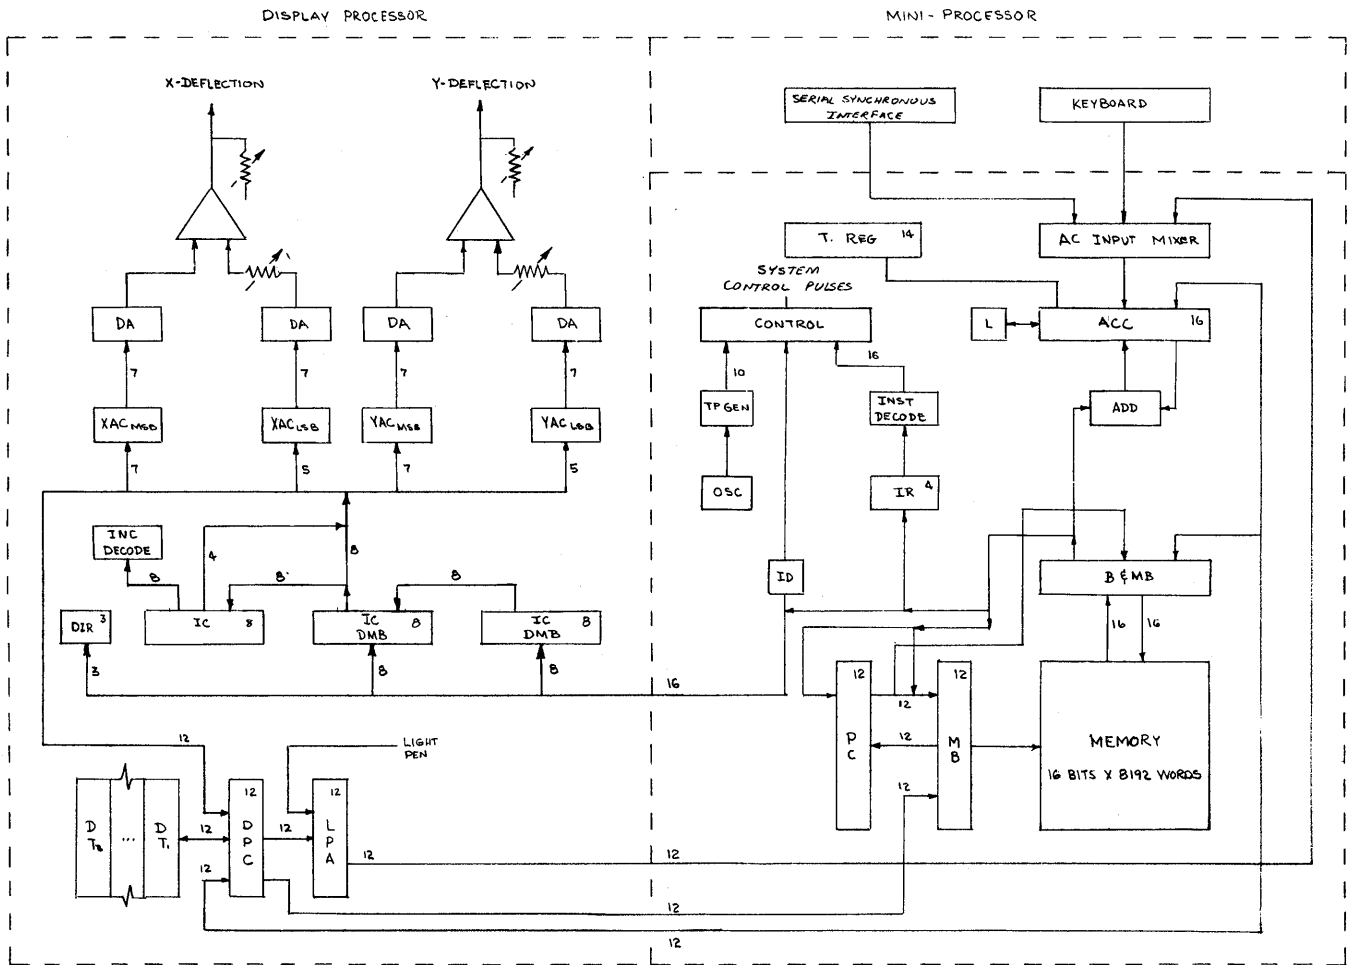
DISPLAY PROCESSOR

MINI - PROCESSOR

X-DEFLECTION

Y-DEFLECTION

DA

DA

DA

DA

7

7

7

7

XAC$_{MSB}$

XAC$_{LSB}$

YAC$_{MSB}$

YAC$_{LSB}$

7

5

7

5

INC DECODE

4

8

8

8

8

DIR 3

IC 8

IC DMB 8

IC DMB 8

3

8

8

16

12

LIGHT PEN

D T$_8$

...

D T$_1$

12

12

D P C

12

L P A

12

12

12

12

12

SERIAL SYNCHRONOUS INTERFACE

KEYBOARD

T. REG 14

AC INPUT MIXER

SYSTEM CONTROL PULSES

CONTROL

L

ACC 16

16

10

TP GEN

INST DECODE

ADD

OSC

IR 4

ID

B & MB

16

16

12

P C

12

M B

12

12

12

MEMORY

16 BITS X 8192 WORDS